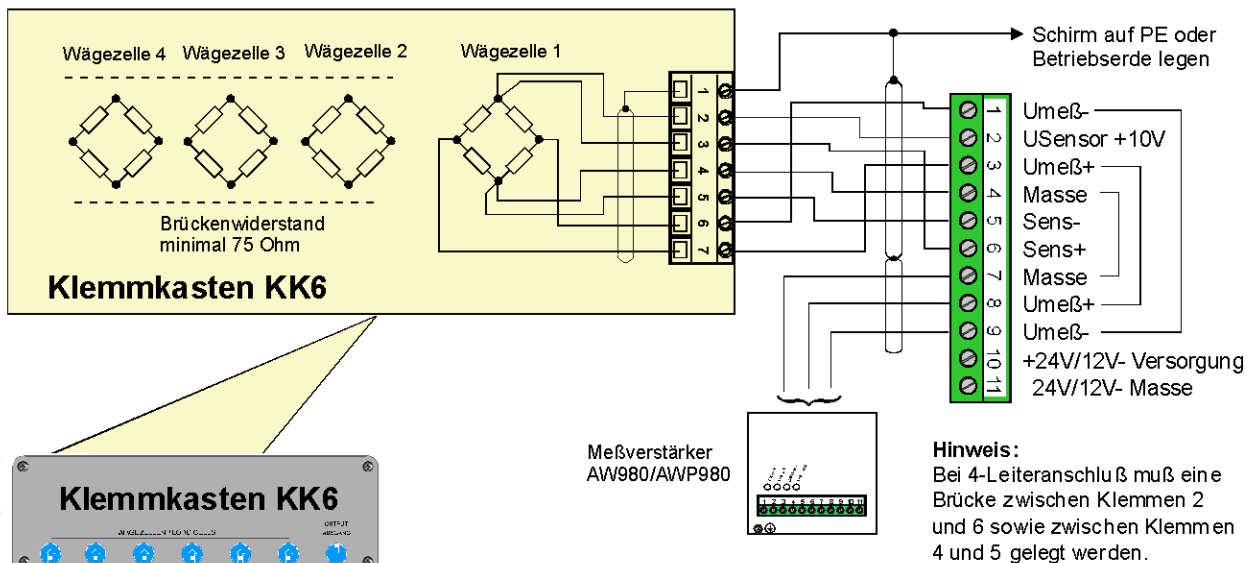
Wägezelle 4 Wägezelle 3 Wägezelle 2 Wägezelle 1

Brückenwiderstand
minimal 75 Ohm

Klemmkasten KK6

1 2 3 4 5 6 7

Schirm auf PE oder
Betriebserde legen

1 Umeß-
2 USensor +10V
3 Umeß+
4 Masse
5 Sens-
6 Sens+
7 Masse
8 Umeß+
9 Umeß-
10 +24V/12V- Versorgung
11 24V/12V- Masse

Klemmkasten KK6

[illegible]

OUTPUT

Meßverstärker
AW980/AWP980

1 2 3 4 5 6 7 8 9 10 11

Hinweis:
Bei 4-Leiteranschluß muß eine Brücke zwischen Klemmen 2 und 6 sowie zwischen Klemmen 4 und 5 gelegt werden.